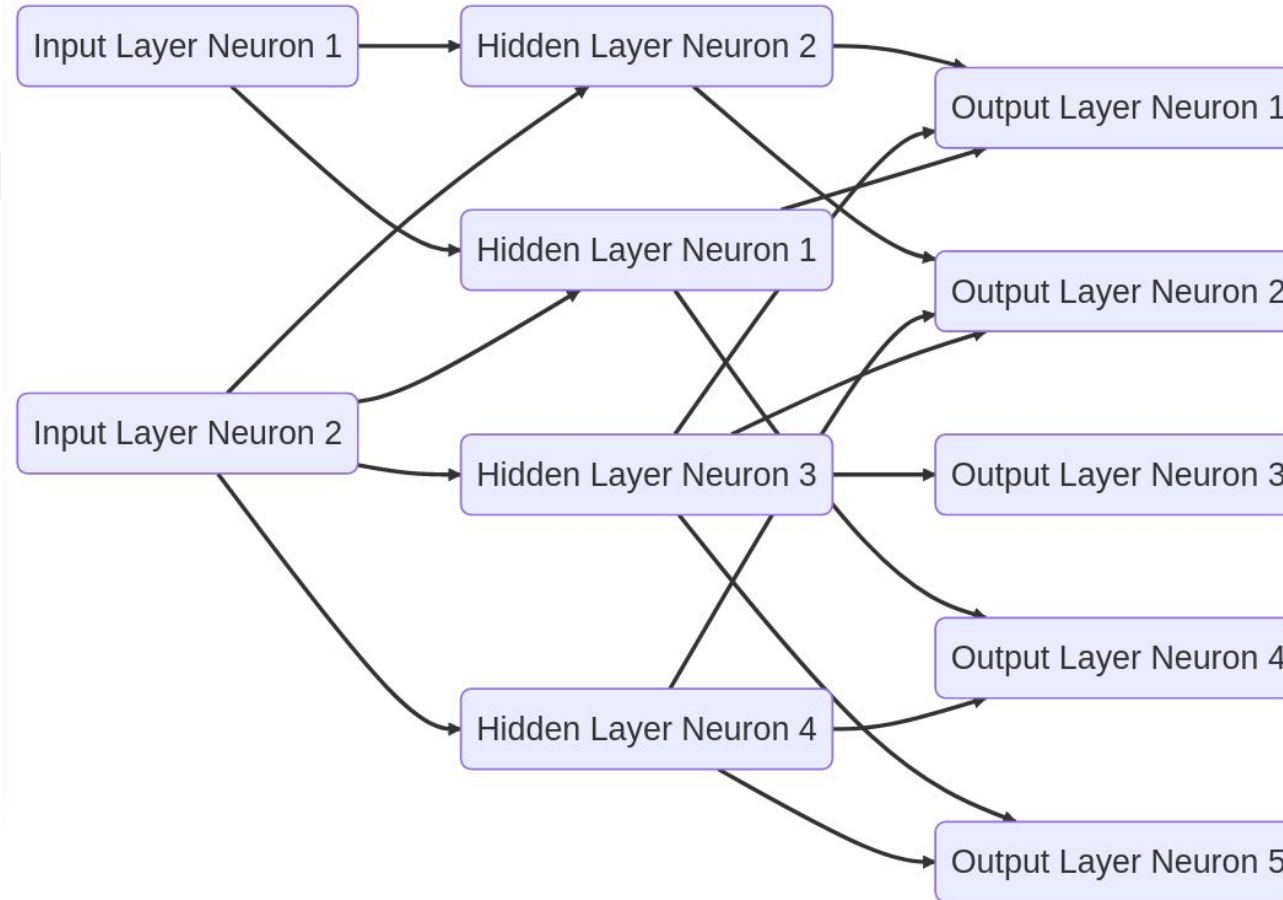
Input Layer Neuron 1

Hidden Layer Neuron 2

Output Layer Neuron 1

Hidden Layer Neuron 1

Output Layer Neuron 2

Input Layer Neuron 2

Hidden Layer Neuron 3

Output Layer Neuron 3

Output Layer Neuron 4

Hidden Layer Neuron 4

Output Layer Neuron 5